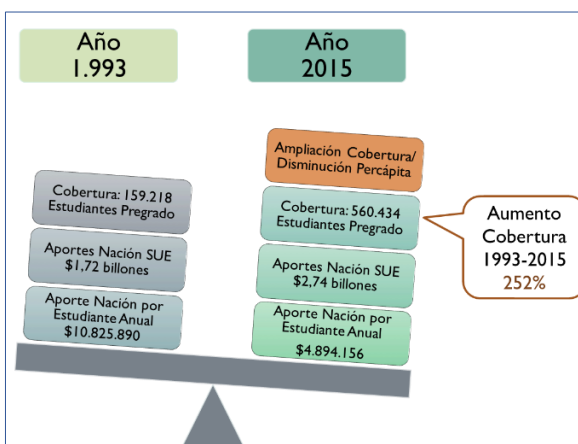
Año
1.993

Año
2015

Cobertura: 159.218 Estudiantes Pregrado

Aportes Nación SUE $1,72 billones

Aporte Nación por Estudiante Anual $10.825.890

Ampliación Cobertura/ Disminución Percápita

Cobertura: 560.434 Estudiantes Pregrado

Aportes Nación SUE $2,74 billones

Aporte Nación por Estudiante Anual $4.894.156

Aumento Cobertura 1993-2015 252%